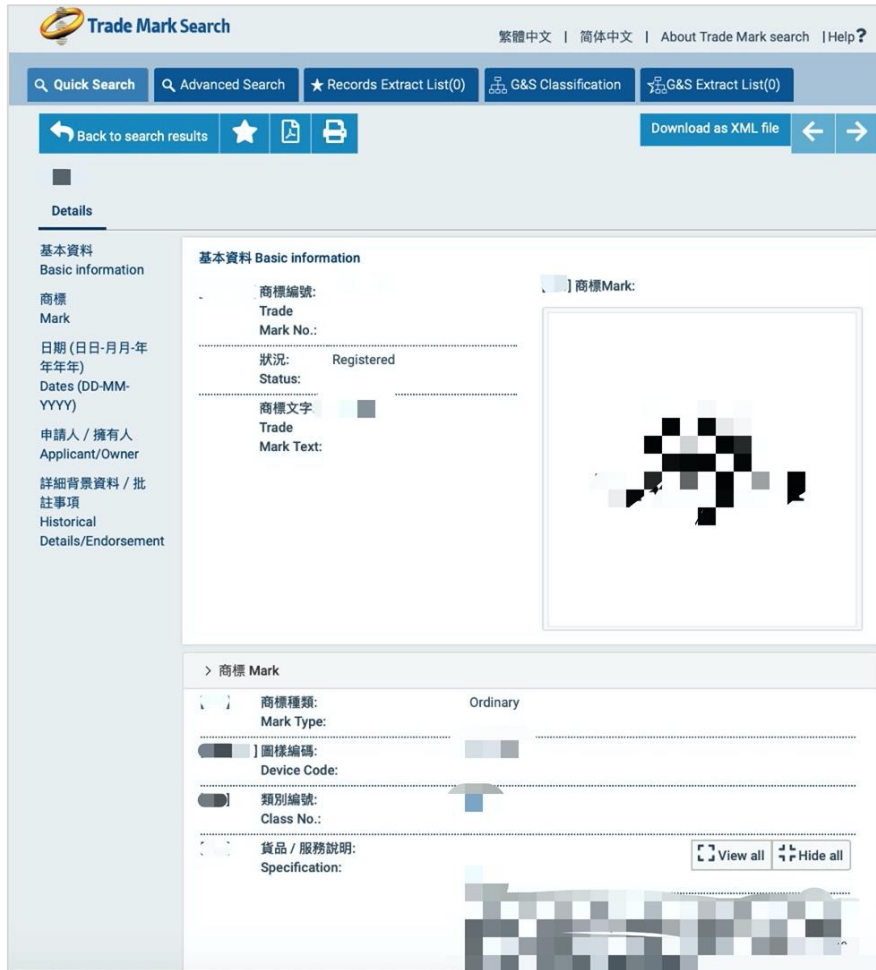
Trade Mark Search

繁體中文 | 简体中文 | About Trade Mark search | Help?

Quick Search | Advanced Search | Records Extract List(0) | G&S Classification | G&S Extract List(0)

Back to search results

Download as XML file

Details

基本資料
Basic information

商標
Mark

日期 (日日-月月-年年年年)
Dates (DD-MM-YYYY)

申請人 / 擁有人
Applicant/Owner

詳細背景資料 / 批註事項
Historical Details/Endorsement

基本資料 Basic information

商標編號:
Trade Mark No.:

狀況: Registered
Status:

商標文字
Trade Mark Text:

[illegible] 商標Mark:

> 商標 Mark

商標種類: Ordinary
Mark Type:

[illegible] 圖樣編碼:
Device Code:

類別編號:
Class No.:

貨品 / 服務說明:
Specification:

View all | Hide all